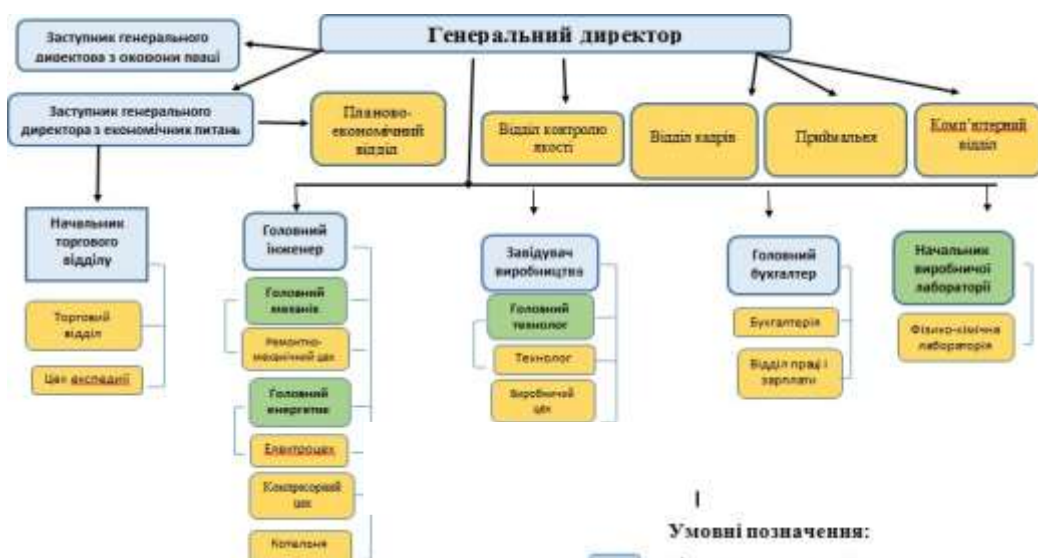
Генеральний директор

Заступник генерального директора з охорони праці

Заступник генерального директора з економічних питань

Планово-економічний відділ

Відділ контролю якості

Відділ кадрів

Приймальня

Комп'ютерний відділ

Начальник торгового відділу

Торговий відділ

Цех експедиції

Головний інженер

Головний механік

Ремонтно-механічний цех

Головний енергетик

Електроцех

Компресорний цех

Котельня

Завідувач виробництва

Головний технолог

Технолог

Виробничий цех

Головний бухгалтер

Бухгалтерія

Відділ праці і зарплати

Начальник виробничої лабораторії

Фізико-хімічна лабораторія

Умовні позначення: